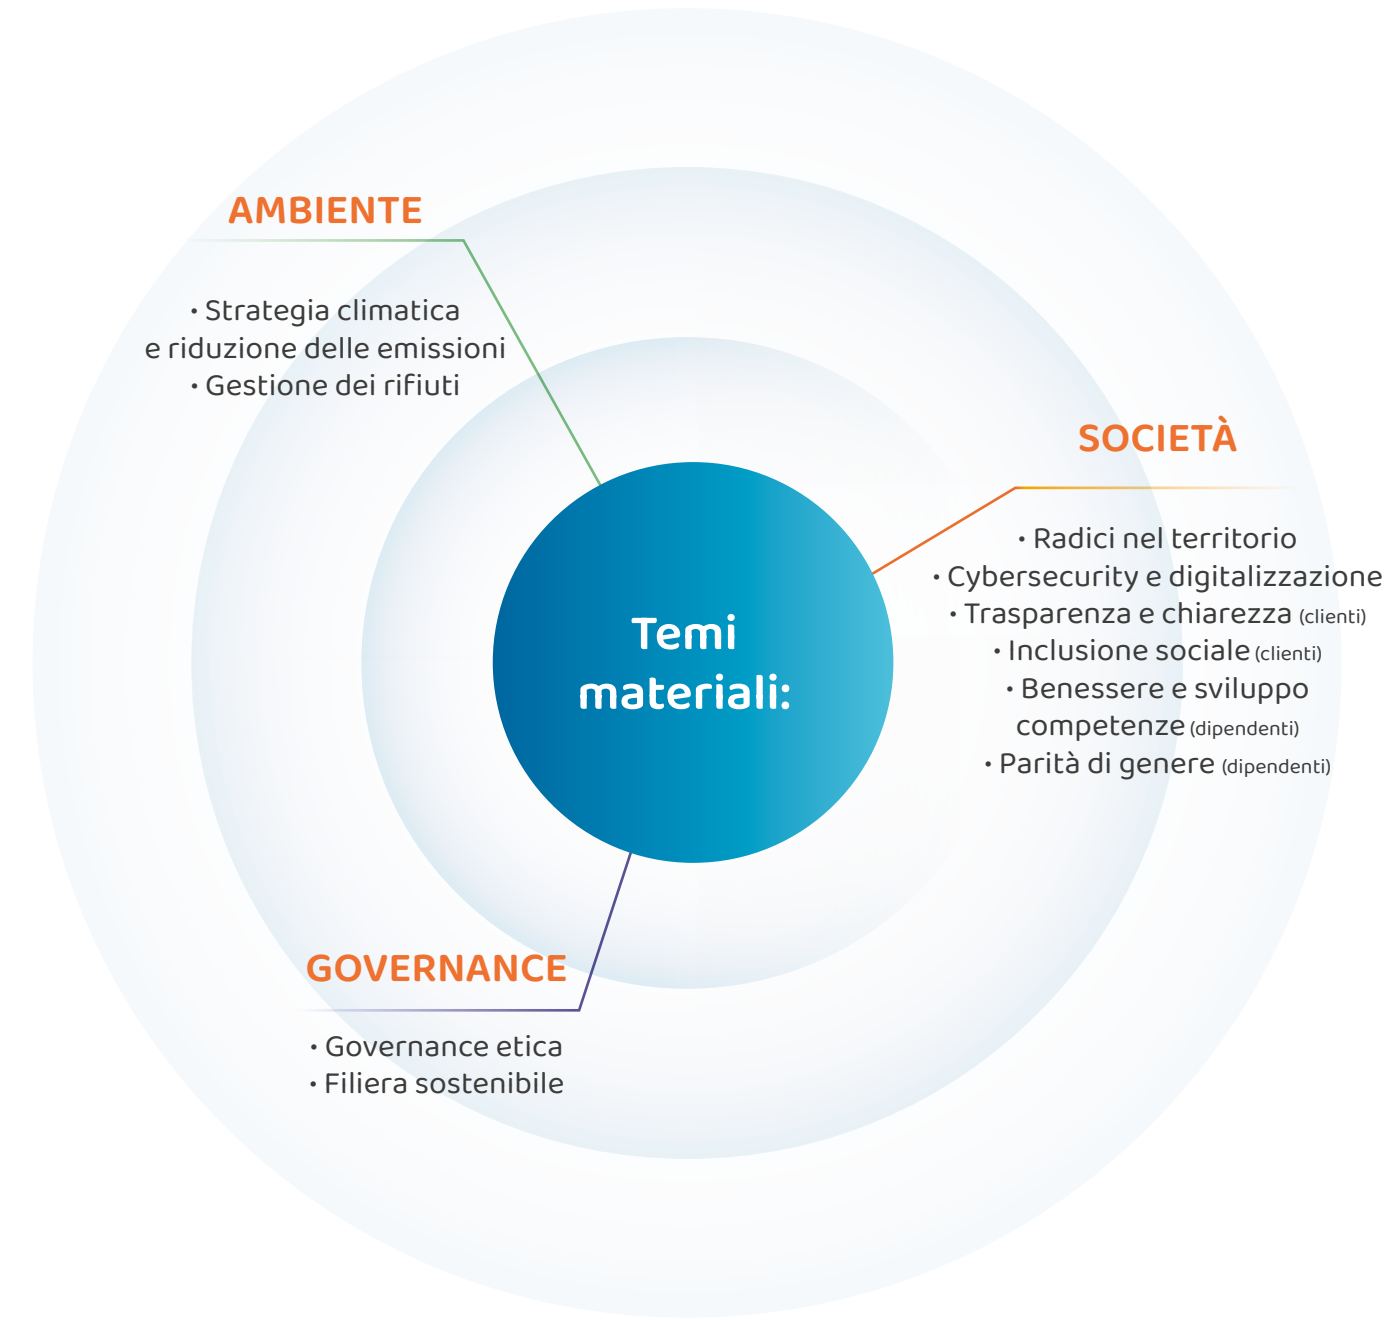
AMBIENTE

• Strategia climatica e riduzione delle emissioni
• Gestione dei rifiuti

SOCIETÀ

• Radici nel territorio
• Cybersecurity e digitalizzazione
• Trasparenza e chiarezza (clienti)
• Inclusione sociale (clienti)
• Benessere e sviluppo competenze (dipendenti)
• Parità di genere (dipendenti)

Temi materiali:

GOVERNANCE

• Governance etica
• Filiera sostenibile